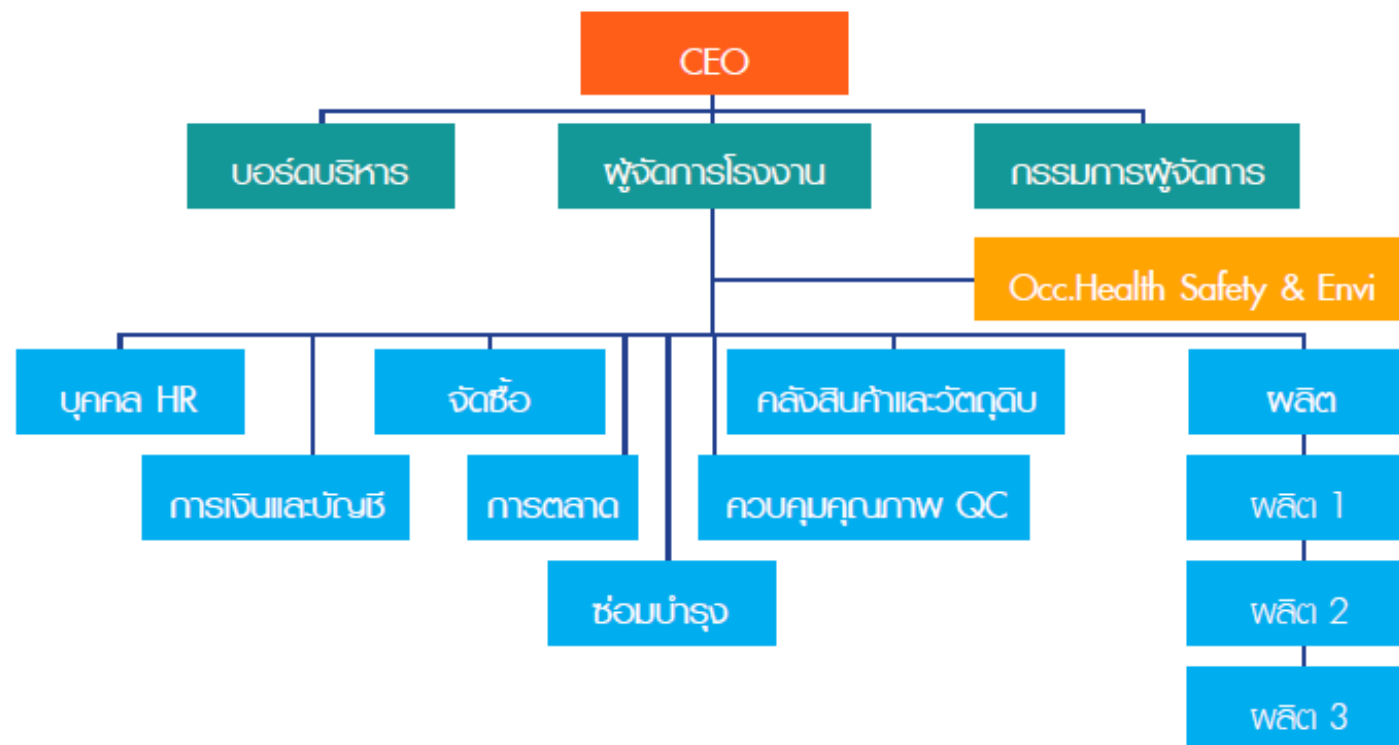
CEO

บอร์ดบริหาร

ผู้จัดการโรงงาน

กรรมการผู้จัดการ

Occ.Health Safety & Envi

บุคคล HR

การเงินและบัญชี

จัดซื้อ

การตลาด

ซ่อมบำรุง

คลังสินค้าและวัตถุดิบ

ควบคุมคุณภาพ QC

ผลิต

ผลิต 1

ผลิต 2

ผลิต 3